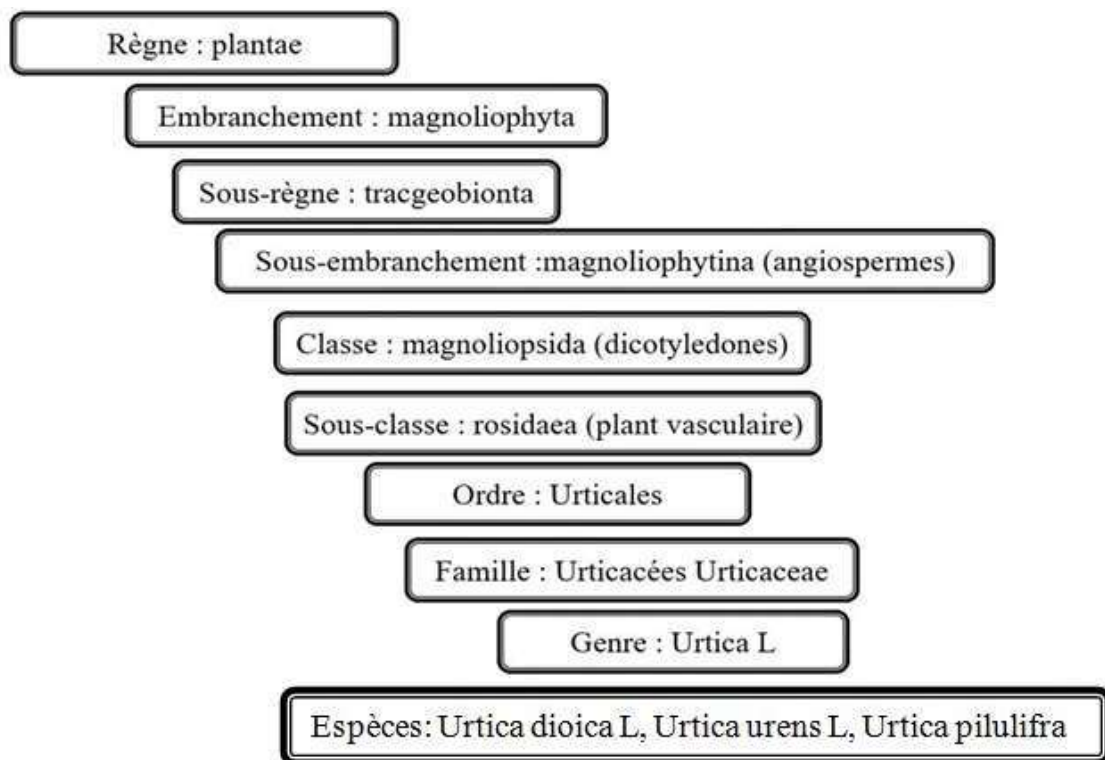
Règne : plantae

Embranchement : magnoliophyta

Sous-règne : tracgeobionta

Sous-embranchement :magnoliophytina (angiospermes)

Classe : magnoliopsida (dicotyledones)

Sous-classe : rosidaea (plant vasculaire)

Ordre : Urticales

Famille : Urticacées Urticaceae

Genre : Urtica L

Espèces: Urtica dioica L, Urtica urens L, Urtica pilulifra